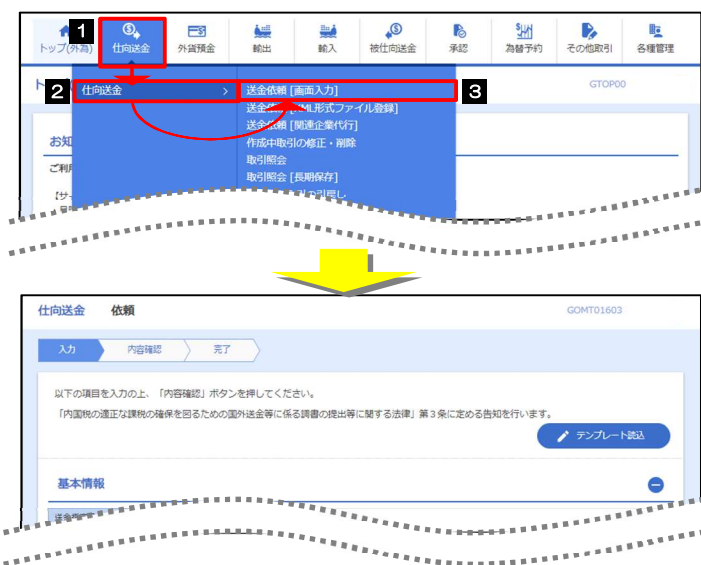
1
トップ(外為)
仕向送金
外貨預金
輸出
輸入
被仕向送金
承認
為替予約
その他取引
各種管理

2 仕向送金 >
送金依頼 [画面入力] 3
送金依頼 [XML形式ファイル登録]
送金依頼 [関連企業代行]
作成中取引の修正・削除
取引照会
取引照会 [長期保存]

GTOP00
お知
ご利
【サ

仕向送金 依頼 GOMT01603

入力 内容確認 完了

以下の項目を入力の上、「内容確認」ボタンを押してください。
「内国税の適正な課税の確保を図るための国外送金等に係る調書の提出等に関する法律」第3条に定める告知を行います。

テンプレート読込

基本情報